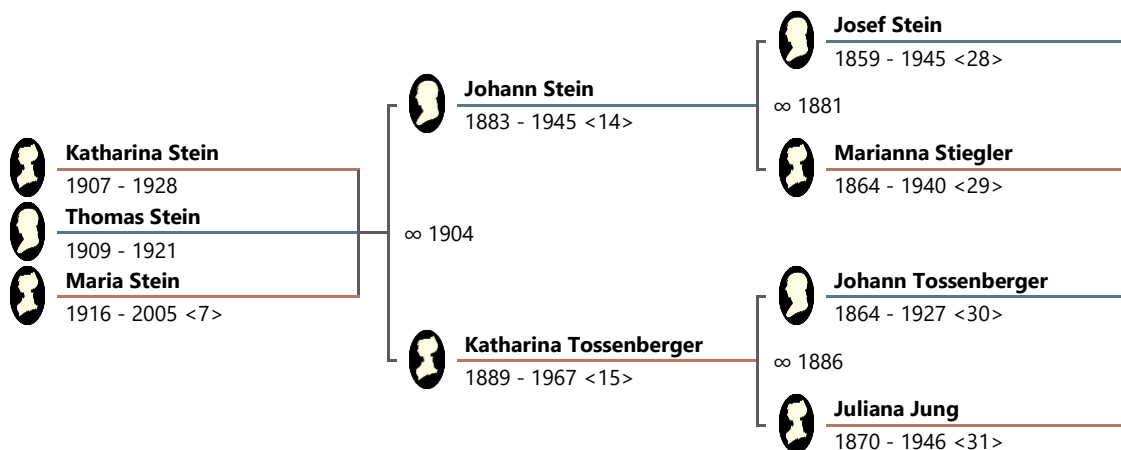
Katharina Stein
1907 - 1928

Thomas Stein
1909 - 1921

Maria Stein
1916 - 2005 <7>

∞ 1904

Johann Stein
1883 - 1945 <14>

∞ 1881

Josef Stein
1859 - 1945 <28>

Marianna Stiegler
1864 - 1940 <29>

Katharina Tossenberger
1889 - 1967 <15>

∞ 1886

Johann Tossenberger
1864 - 1927 <30>

Juliana Jung
1870 - 1946 <31>